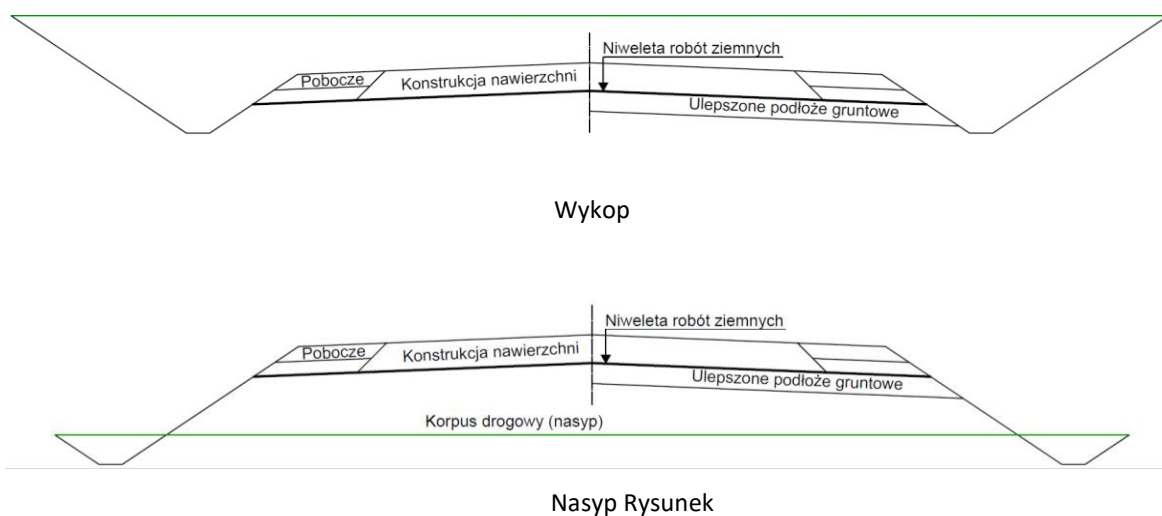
Niweleta robót ziemnych

Pobocze

Konstrukcja nawierzchni

Ulepszone podłoże gruntowe

Wykop

Niweleta robót ziemnych

Pobocze

Konstrukcja nawierzchni

Ulepszone podłoże gruntowe

Korpus drogowy (nasyp)

Nasyp Rysunek